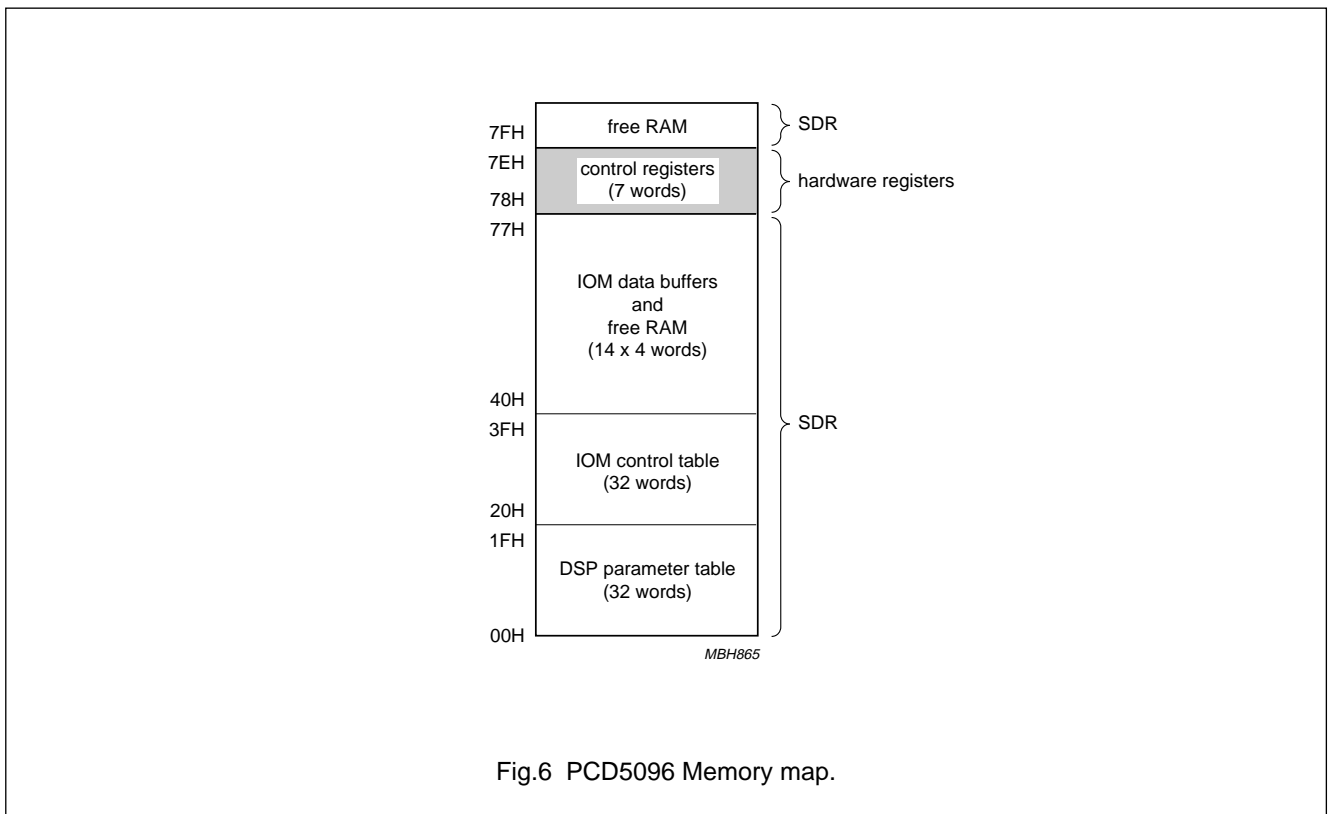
7FH
free RAM
SDR

7EH
control registers (7 words)
hardware registers
78H

77H
IOM data buffers and free RAM (14 x 4 words)
40H

3FH
IOM control table (32 words)
SDR
20H

1FH
DSP parameter table (32 words)
00H

MBH865

Fig.6 PCD5096 Memory map.